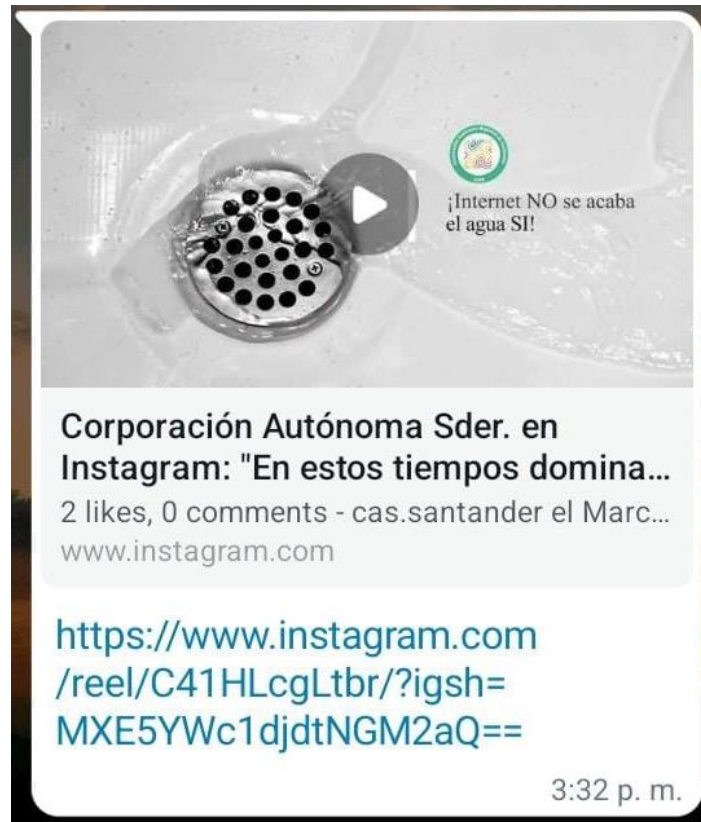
¡Internet NO se acaba el agua SI!

Corporación Autónoma Sder. en Instagram: "En estos tiempos domina...
2 likes, 0 comments - cas.santander el Marc...
www.instagram.com

https://www.instagram.com/reel/C41HLcgLtbr/?igsh=MXE5YWc1djdtNGM2aQ==

3:32 p. m.